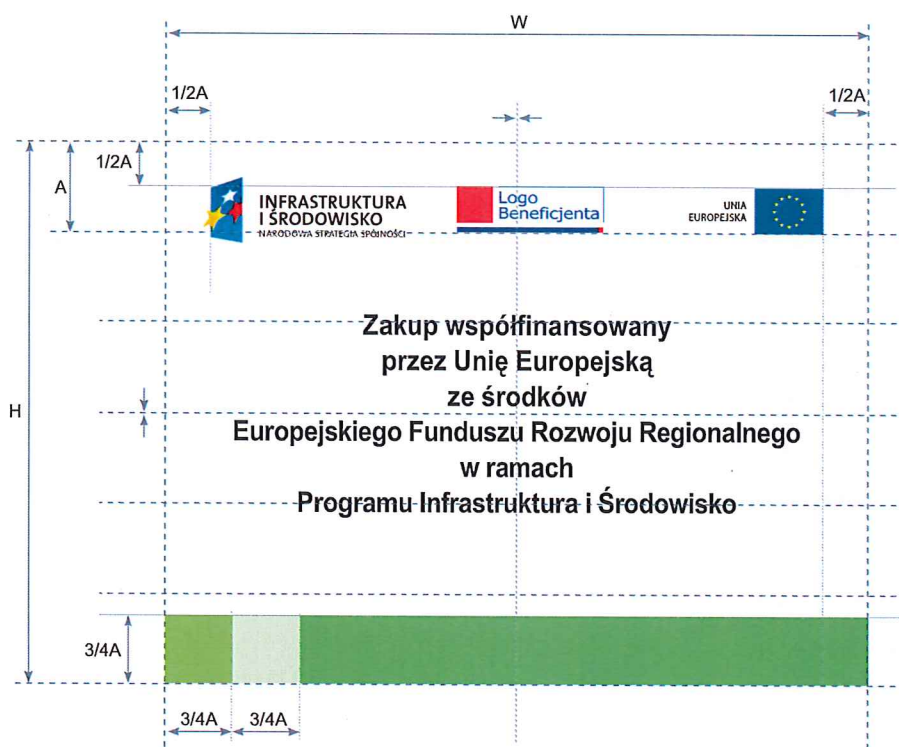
W

1/2A

1/2A

1/2A

A

INFRASTRUKTURA I ŚRODOWISKO

NARODOWA STRATEGIA SPÓJNOŚCI

Logo Beneficjenta

UNIA EUROPEJSKA

H

Zakup współfinansowany przez Unię Europejską ze środków Europejskiego Funduszu Rozwoju Regionalnego w ramach Programu Infrastruktura i Środowisko

3/4A

3/4A

3/4A